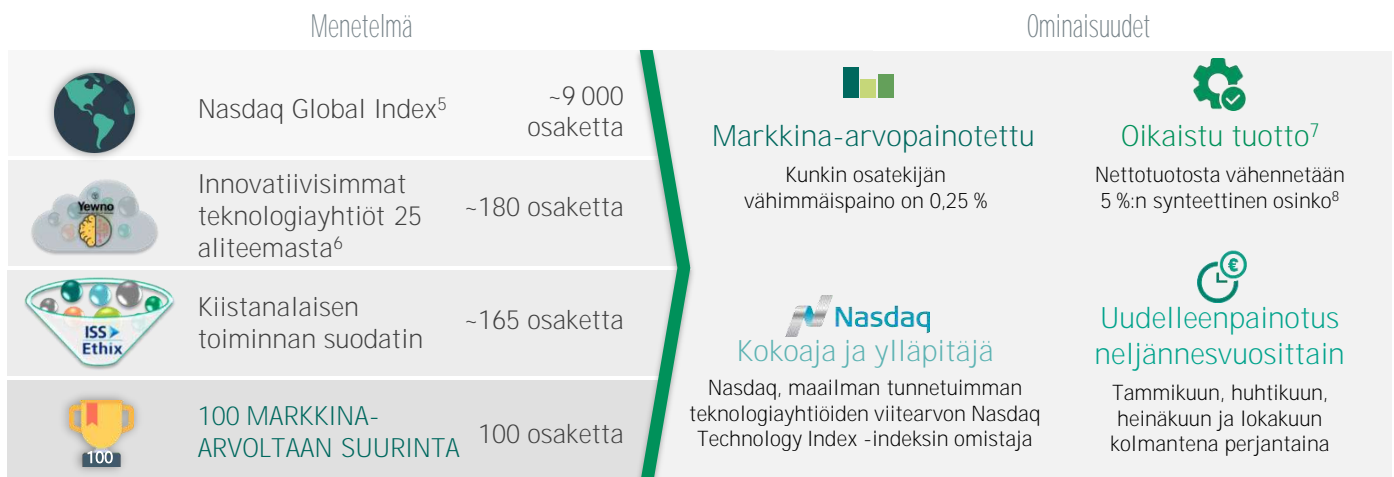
Menetelmä

Nasdaq Global Index$^{5}$ ~9 000 osaketta

Yewno

Innovatiivisimmat teknologiayhtiöt 25 aliteemasta$^{6}$ ~180 osaketta

ISS Ethix

Kiistanalaisen toiminnan suodatin ~165 osaketta

100

100 MARKKINA-ARVOLTAAN SUURINTA 100 osaketta

Ominaisuudet

Markkina-arvopainotettu

Kunkin osatekijän vähimmäispaino on 0,25 %

Oikaistu tuotto$^{7}$

Nettotuotosta vähennetään 5 %:n synteettinen osinko$^{8}$

Nasdaq

Kokoaja ja ylläpitäjä

Nasdaq, maailman tunnetuimman teknologiayhtiöiden viitearvon Nasdaq Technology Index -indeksin omistaja

Uudelleenpainotus neljännesvuosittain

Tammikuun, huhtikuun, heinäkuun ja lokakuun kolmantena perjantaina